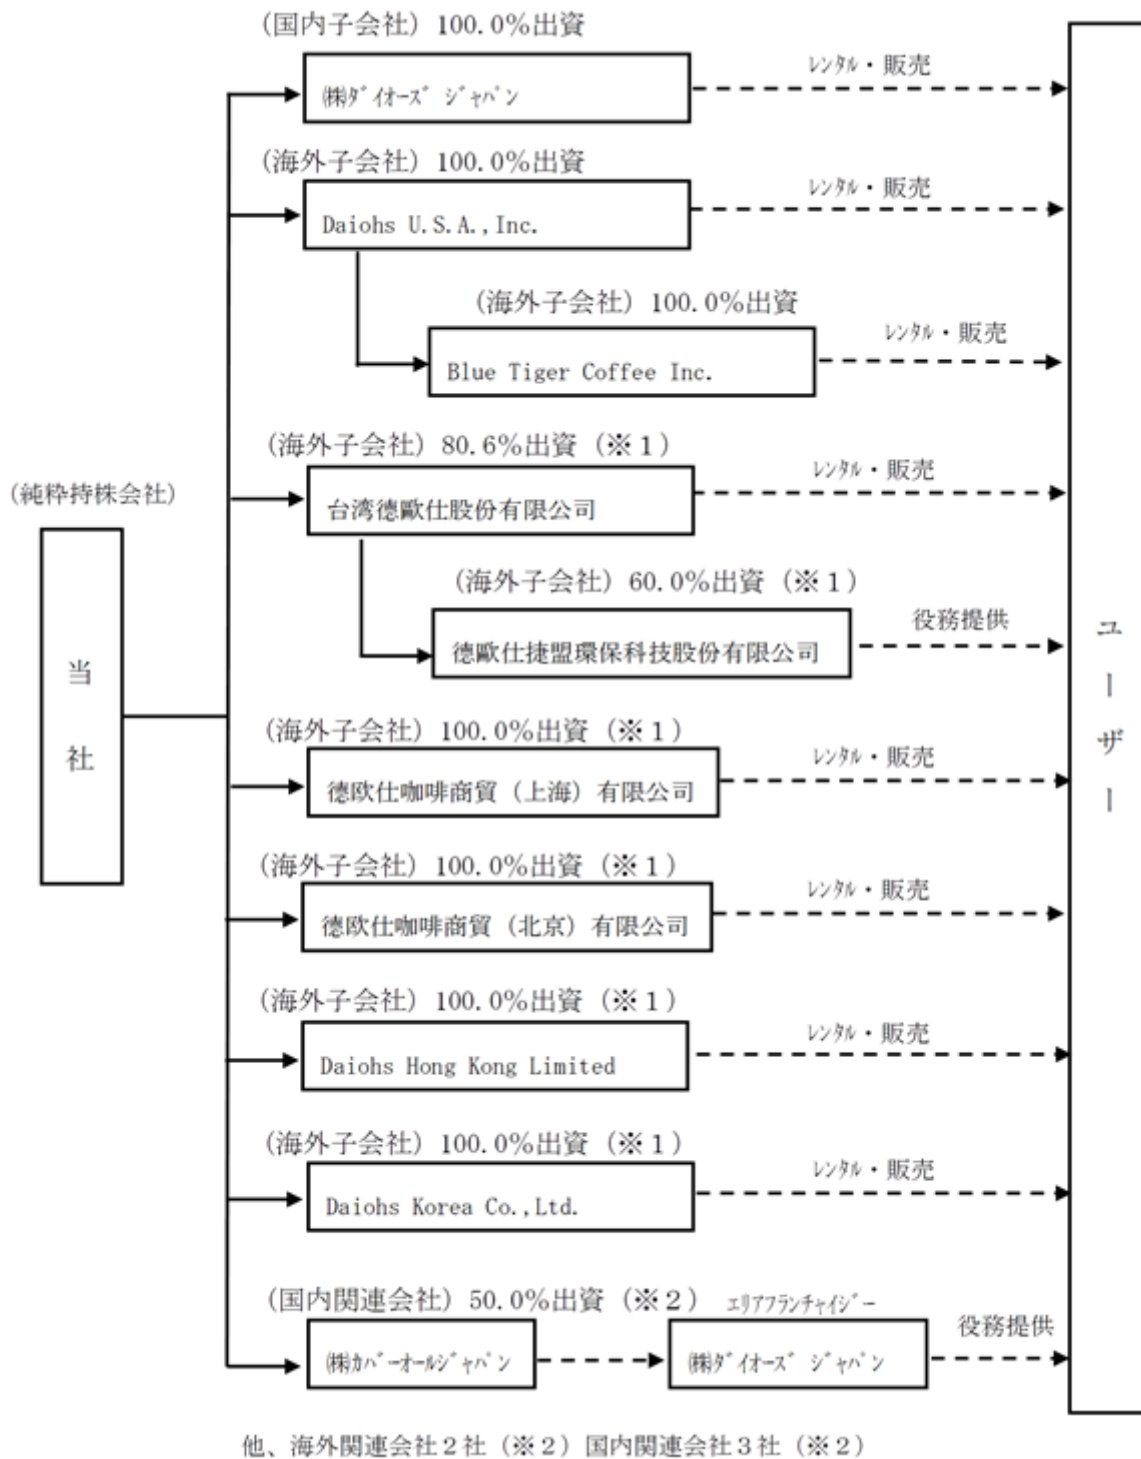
(純粋持株会社)

当社

(国内子会社) 100.0%出資

㈱ﾀﾞｲｵｰｽﾞ ｼﾞｬﾊﾟﾝ

ﾚﾝﾀﾙ・販売

(海外子会社) 100.0%出資

Daiohs U.S.A., Inc.

ﾚﾝﾀﾙ・販売

(海外子会社) 100.0%出資

Blue Tiger Coffee Inc.

ﾚﾝﾀﾙ・販売

(海外子会社) 80.6%出資 (※1)

台湾德歐仕股份有限公司

ﾚﾝﾀﾙ・販売

(海外子会社) 60.0%出資 (※1)

德歐仕捷盟環保科技股份有限公司

役務提供

(海外子会社) 100.0%出資 (※1)

德欧仕咖啡商貿 (上海) 有限公司

ﾚﾝﾀﾙ・販売

(海外子会社) 100.0%出資 (※1)

德欧仕咖啡商貿 (北京) 有限公司

ﾚﾝﾀﾙ・販売

(海外子会社) 100.0%出資 (※1)

Daiohs Hong Kong Limited

ﾚﾝﾀﾙ・販売

(海外子会社) 100.0%出資 (※1)

Daiohs Korea Co., Ltd.

ﾚﾝﾀﾙ・販売

(国内関連会社) 50.0%出資 (※2)

㈱ｶﾊﾞｰｵｰﾙｼﾞｬﾊﾟﾝ

ｴﾘｱﾌﾗﾝﾁｬｲｼﾞｰ

㈱ﾀﾞｲｵｰｽﾞ ｼﾞｬﾊﾟﾝ

役務提供

ユーザー

他、海外関連会社2社 (※2) 国内関連会社3社 (※2)